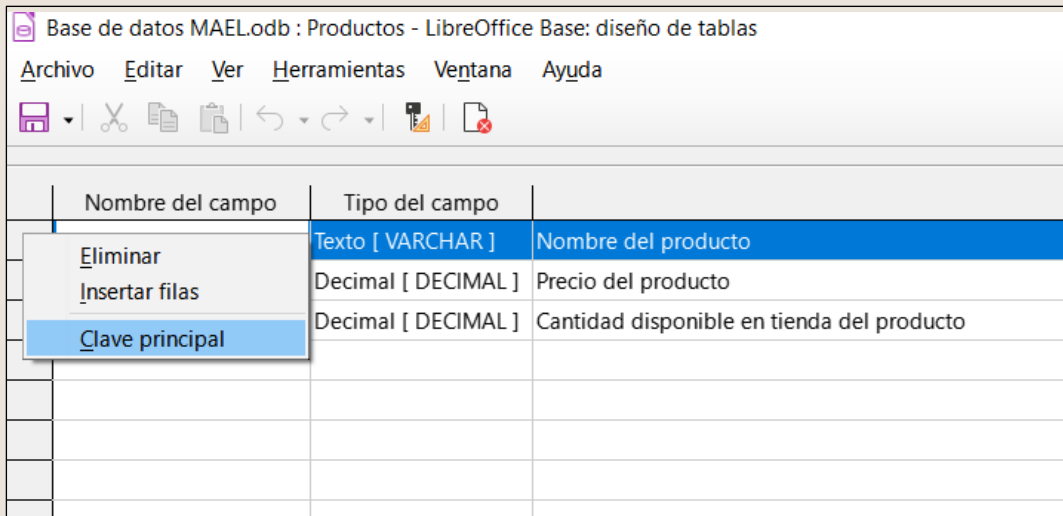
Base de datos MAEL.odb : Productos - LibreOffice Base: diseño de tablas

Archivo Editar Ver Herramientas Ventana Ayuda

| Nombre del campo | Tipo del campo | |
|---|---|---|
| | Texto [ VARCHAR ] | Nombre del producto |
| | Decimal [ DECIMAL ] | Precio del producto |
| | Decimal [ DECIMAL ] | Cantidad disponible en tienda del producto |

Eliminar
Insertar filas
Clave principal